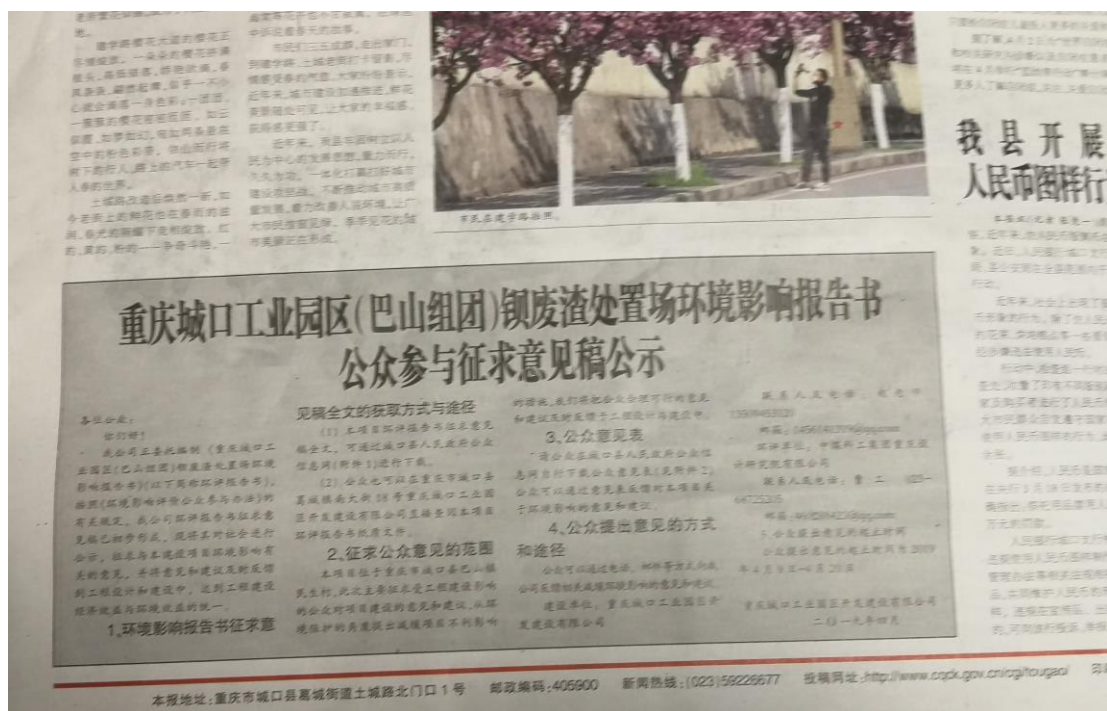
重庆城口工业园区(巴山组团)钡废渣处置场环境影响报告书
公众参与征求意见稿公示

各位公众：
你们好！
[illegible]

1.环境影响报告书征求意见稿全文的获取方式与途径

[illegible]

2.征求公众意见的范围

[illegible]

3.公众意见表

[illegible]

4.公众提出意见的方式和途径

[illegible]

二〇一九年四月

我县开展
人民币图样行

本报地址：重庆市城口县葛城街道土城路北门口1号　邮政编码：405900　新闻热线：(023)59226677　投稿网址：http://www.cqck.gov.cn/cgi/tougao/